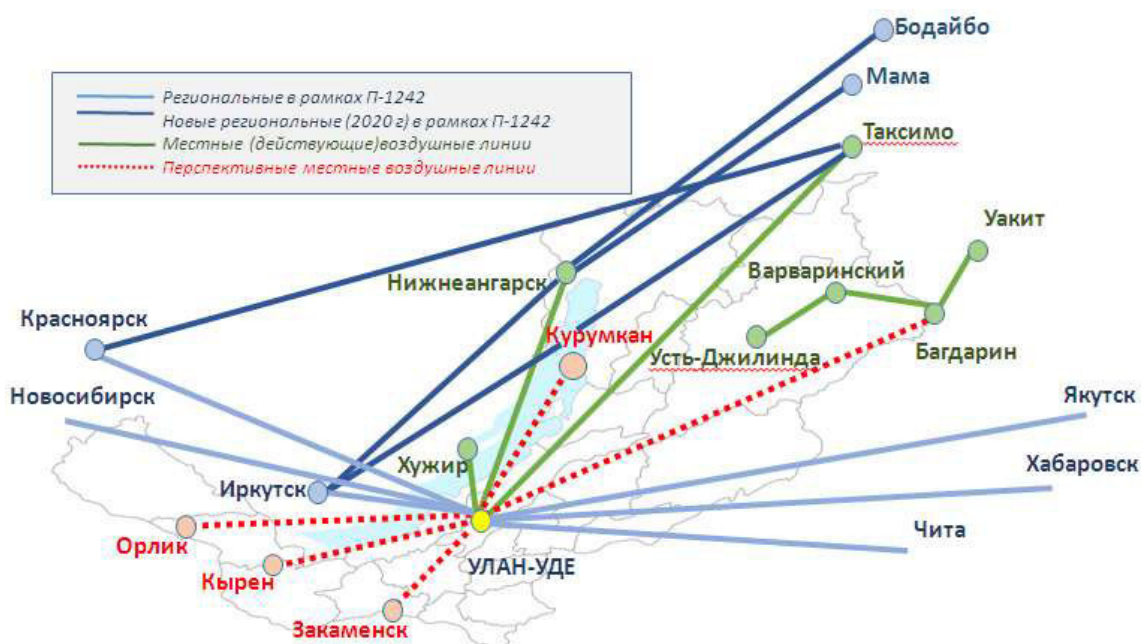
Региональные в рамках П-1242
Новые региональные (2020 г) в рамках П-1242
Местные (действующие)воздушные линии
Перспективные местные воздушные линии

Бодайбо
Мама
Таксимо
Уакит
Варваринский
Нижнеангарск
Багдарин
Красноярск
Курумкан
Усть-Джилинда
Новосибирск
Якутск
Хужир
Хабаровск
Иркутск
Чита
Орлик
УЛАН-УДЕ
Кырен
Закаменск